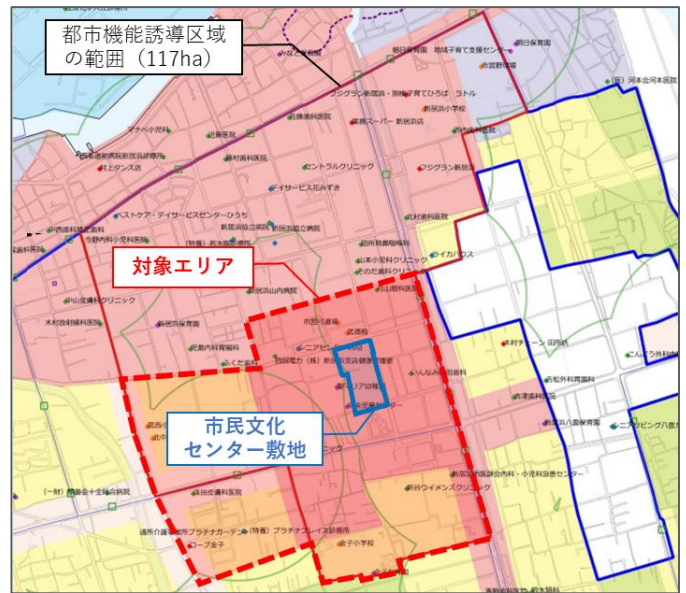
都市機能誘導区域の範囲（117ha）

対象エリア

市民文化センター敷地

フジグラン新居浜・須賀子育てひろば
朝日保育園
地域子育て支援センター
新居浜小学校
ラトル
フジグラン新居浜
セントラルクリニック
イザービスおおぎ
新居浜市立図書館
山本小児科クリニック
イカリヤス
山田産科婦人科
新居浜山内病院
一宮の杜
新居浜市役所
新居浜市立保健センター
あけぼの保育園
ニーズクリニック
ふくだ歯科
ふじ歯科
金子小学校
プラチナエンジェルズ
新居浜市医師会
カワイウイメンズクリニック
ニプロピング八重
こんどう外科医院
新居浜八重保育園
大原歯科医院
（一社）新居浜十全会病院
プラチナガーデン
（特養）プラチナレイス新居浜
コープ金子